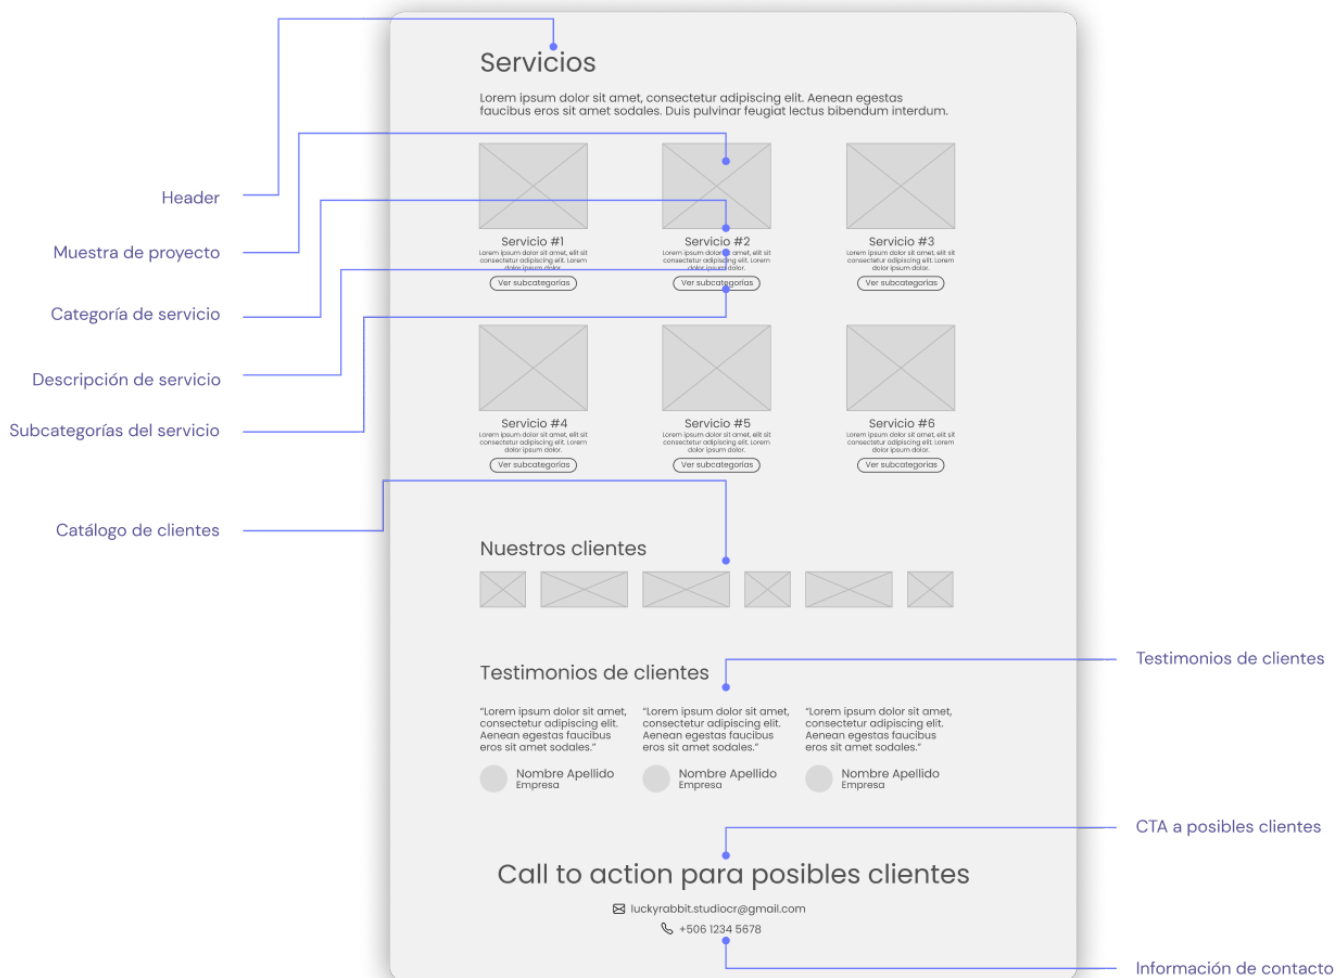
Header

Muestra de proyecto

Categoría de servicio

Descripción de servicio

Subcategorías del servicio

Catálogo de clientes

Servicios

Lorem ipsum dolor sit amet, consectetur adipiscing elit. Aenean egestas faucibus eros sit amet sodales. Duis pulvinar feugiat lectus bibendum interdum.

Servicio #1
Lorem ipsum dolor sit amet, elit sit consectetur adipiscing elit. Lorem dolor ipsum dolor.
Ver subcategorías

Servicio #2
Lorem ipsum dolor sit amet, elit sit consectetur adipiscing elit. Lorem dolor ipsum dolor.
Ver subcategorías

Servicio #3
Lorem ipsum dolor sit amet, elit sit consectetur adipiscing elit. Lorem dolor ipsum dolor.
Ver subcategorías

Servicio #4
Lorem ipsum dolor sit amet, elit sit consectetur adipiscing elit. Lorem dolor ipsum dolor.
Ver subcategorías

Servicio #5
Lorem ipsum dolor sit amet, elit sit consectetur adipiscing elit. Lorem dolor ipsum dolor.
Ver subcategorías

Servicio #6
Lorem ipsum dolor sit amet, elit sit consectetur adipiscing elit. Lorem dolor ipsum dolor.
Ver subcategorías

Nuestros clientes

Testimonios de clientes

"Lorem ipsum dolor sit amet, consectetur adipiscing elit. Aenean egestas faucibus eros sit amet sodales."
Nombre Apellido
Empresa

"Lorem ipsum dolor sit amet, consectetur adipiscing elit. Aenean egestas faucibus eros sit amet sodales."
Nombre Apellido
Empresa

"Lorem ipsum dolor sit amet, consectetur adipiscing elit. Aenean egestas faucibus eros sit amet sodales."
Nombre Apellido
Empresa

Call to action para posibles clientes

luckyrabbit.studiocr@gmail.com
+506 1234 5678

Testimonios de clientes

CTA a posibles clientes

Información de contacto